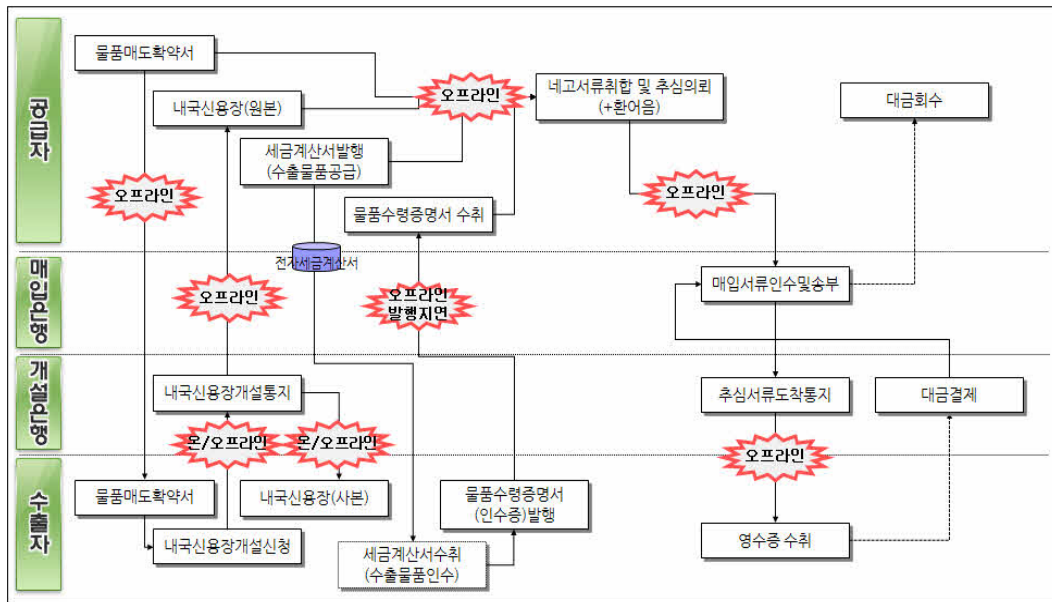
공급자

물품매도확약서

내국신용장(원본)

오프라인

네고서류취합 및 추심의뢰 (+환어음)

대금회수

세금계산서발행 (수출물품공급)

오프라인

오프라인

물품수령증명서 수취

전자세금계산서

매입은행

오프라인

오프라인 발행지연

매입서류인수및송부

개설은행

내국신용장개설통지

추심서류도착통지

대금결제

온/오프라인

온/오프라인

오프라인

수출자

물품매도확약서

내국신용장(사본)

물품수령증명서 (인수증)발행

내국신용장개설신청

세금계산서수취 (수출물품인수)

영수증 수취